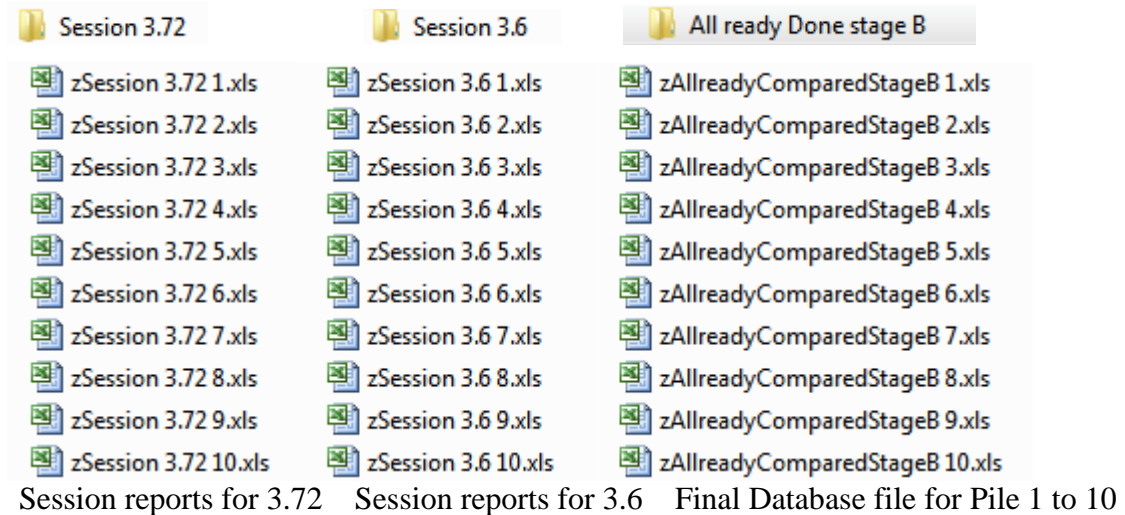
Session 3.72

zSession 3.72 1.xls
zSession 3.72 2.xls
zSession 3.72 3.xls
zSession 3.72 4.xls
zSession 3.72 5.xls
zSession 3.72 6.xls
zSession 3.72 7.xls
zSession 3.72 8.xls
zSession 3.72 9.xls
zSession 3.72 10.xls

Session reports for 3.72

Session 3.6

zSession 3.6 1.xls
zSession 3.6 2.xls
zSession 3.6 3.xls
zSession 3.6 4.xls
zSession 3.6 5.xls
zSession 3.6 6.xls
zSession 3.6 7.xls
zSession 3.6 8.xls
zSession 3.6 9.xls
zSession 3.6 10.xls

Session reports for 3.6

All ready Done stage B

zAllreadyComparedStageB 1.xls
zAllreadyComparedStageB 2.xls
zAllreadyComparedStageB 3.xls
zAllreadyComparedStageB 4.xls
zAllreadyComparedStageB 5.xls
zAllreadyComparedStageB 6.xls
zAllreadyComparedStageB 7.xls
zAllreadyComparedStageB 8.xls
zAllreadyComparedStageB 9.xls
zAllreadyComparedStageB 10.xls

Final Database file for Pile 1 to 10